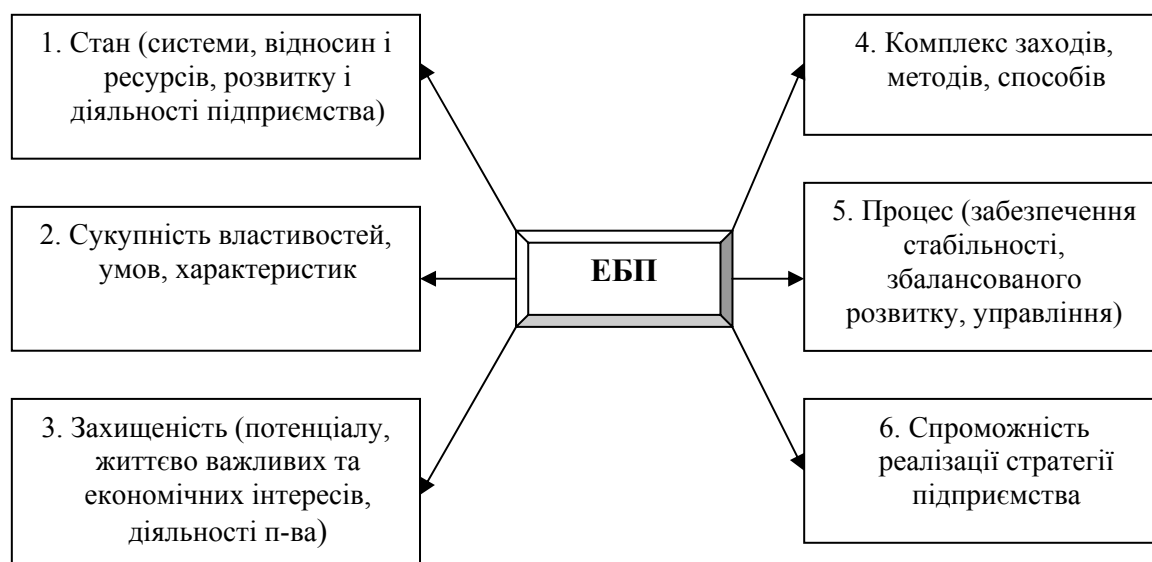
1. Стан (системи, відносин і ресурсів, розвитку і діяльності підприємства)

4. Комплекс заходів, методів, способів

2. Сукупність властивостей, умов, характеристик

ЕБП

5. Процес (забезпечення стабільності, збалансованого розвитку, управління)

3. Захищеність (потенціалу, життєво важливих та економічних інтересів, діяльності п-ва)

6. Спроможність реалізації стратегії підприємства